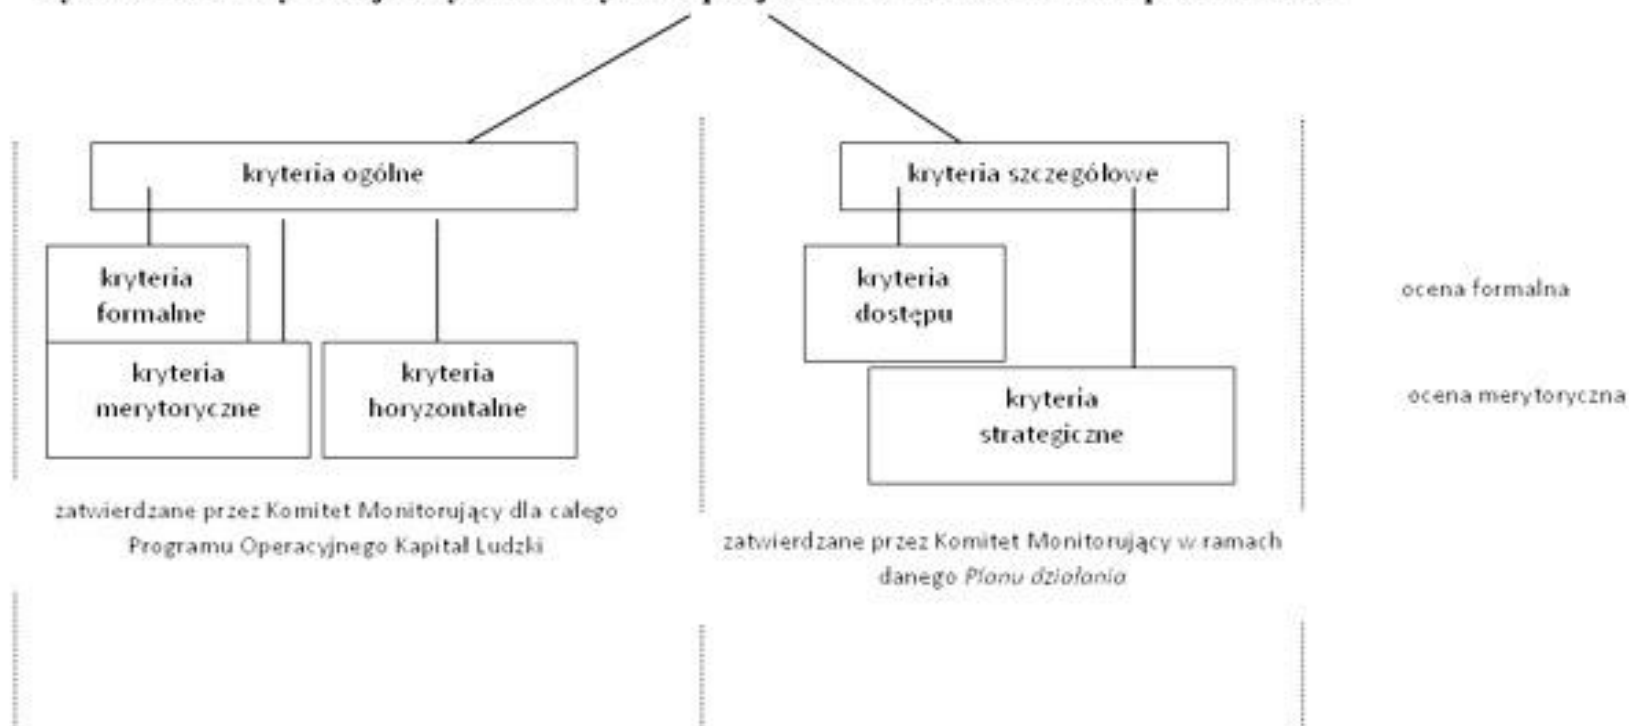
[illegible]

kryteria ogólne

kryteria formalne

kryteria merytoryczne

kryteria horyzontalne

zatwierdzane przez Komitet Monitorujący dla całego Programu Operacyjnego Kapitał Ludzki

kryteria szczegółowe

kryteria dostępu

kryteria strategiczne

zatwierdzane przez Komitet Monitorujący w ramach danego *Planu działania*

ocena formalna

ocena merytoryczna